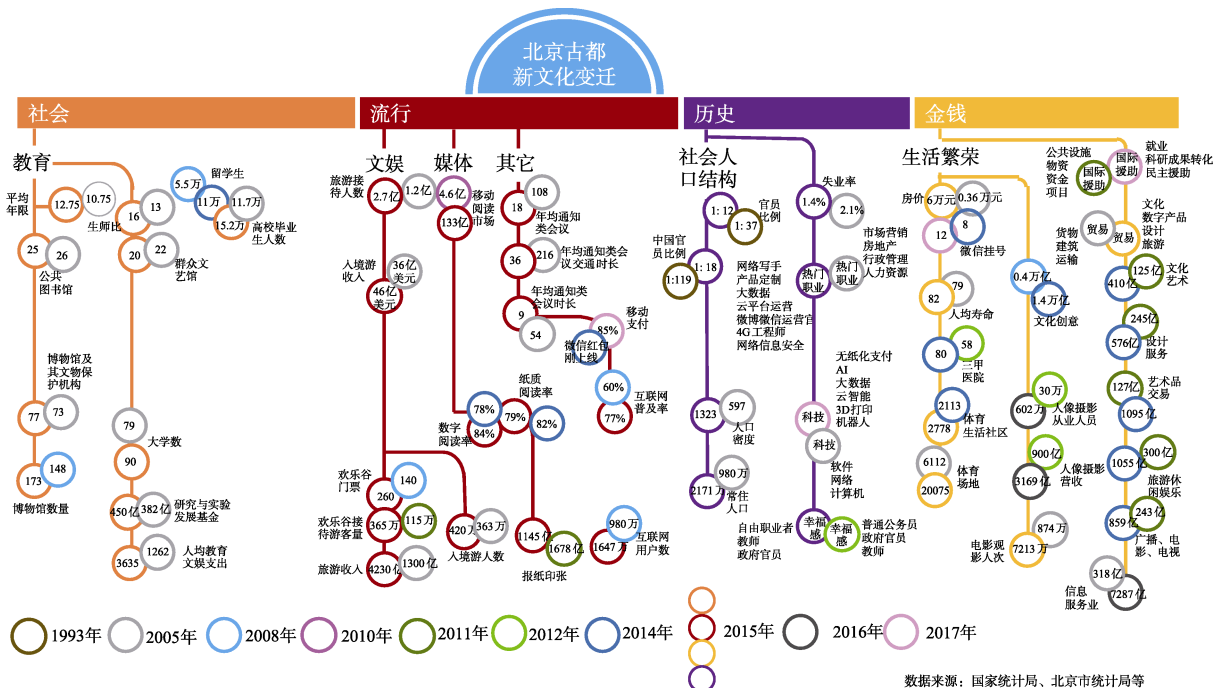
北京古都
新文化变迁

社会

流行

历史

金钱

教育

平均年限
12.75
10.75
生师比
16
13
5.5万
留学生
11万
11.7万
15.2万
高校毕业生人数
25
26
公共图书馆
20
22
群众文艺馆
博物馆及其文物保护机构
77
73
79
大学数
90
173
148
博物馆数量
450亿
382亿
研究与实验发展基金
3635
1262
人均教育文娱支出

文娱
旅游接待人数
2.7亿
1.2亿
入境游收入
36亿美元
46亿美元
欢乐谷门票
260
140
欢乐谷接待游客量
365万
115万
旅游收入
4230亿
1300亿
420万
363万
入境游人数

媒体
4.6亿
移动阅读市场
133亿
纸质阅读率
数字阅读率
78%
84%
79%
82%
1145亿
1678亿
报纸印张

其它
108
18
年均通知类会议
36
216
年均通知类会议交通时长
年均通知类会议时长
9
54
85%
移动支付
微信红包刚上线
60%
互联网普及率
77%
980万
1647万
互联网用户数

社会人口结构
中国官员比例
1: 12
1: 37
官员比例
1: 18
1:119
网络写手
产品定制
大数据
云平台运营
微博微信运营官
4G工程师
网络信息安全
1323
597
人口密度
2171万
980万
常住人口
自由职业者
教师
政府官员

失业率
1.4%
2.1%
市场营销
房地产
行政管理
人力资源
热门职业
热门职业
无纸化支付
AI
大数据
云智能
3D打印
机器人
科技
科技
软件
网络
计算机
幸福感
幸福感
普通公务员
政府官员
教师

生活繁荣
房价
6万元
0.36万元
12
8
微信挂号
82
79
人均寿命
80
58
三甲医院
2113
2778
体育生活社区
6112
20075
体育场地
电影观影人次
7213万
874万

公共设施物资资金项目
国际援助
0.4万亿
1.4万亿
文化创意
602万
30万
人像摄影从业人员
900亿
3169亿
人像摄影营收
货物建筑运输
贸易
贸易

就业
科研成果转化
民主援助
国际援助
文化
数字产品
设计
旅游
125亿
410亿
文化艺术
245亿
576亿
设计服务
127亿
1095亿
艺术品交易
300亿
1055亿
旅游休闲娱乐
243亿
859亿
广播、电影、电视
318亿
7287亿
信息服务业

1993年
2005年
2008年
2010年
2011年
2012年
2014年
2015年
2016年
2017年

数据来源：国家统计局、北京市统计局等